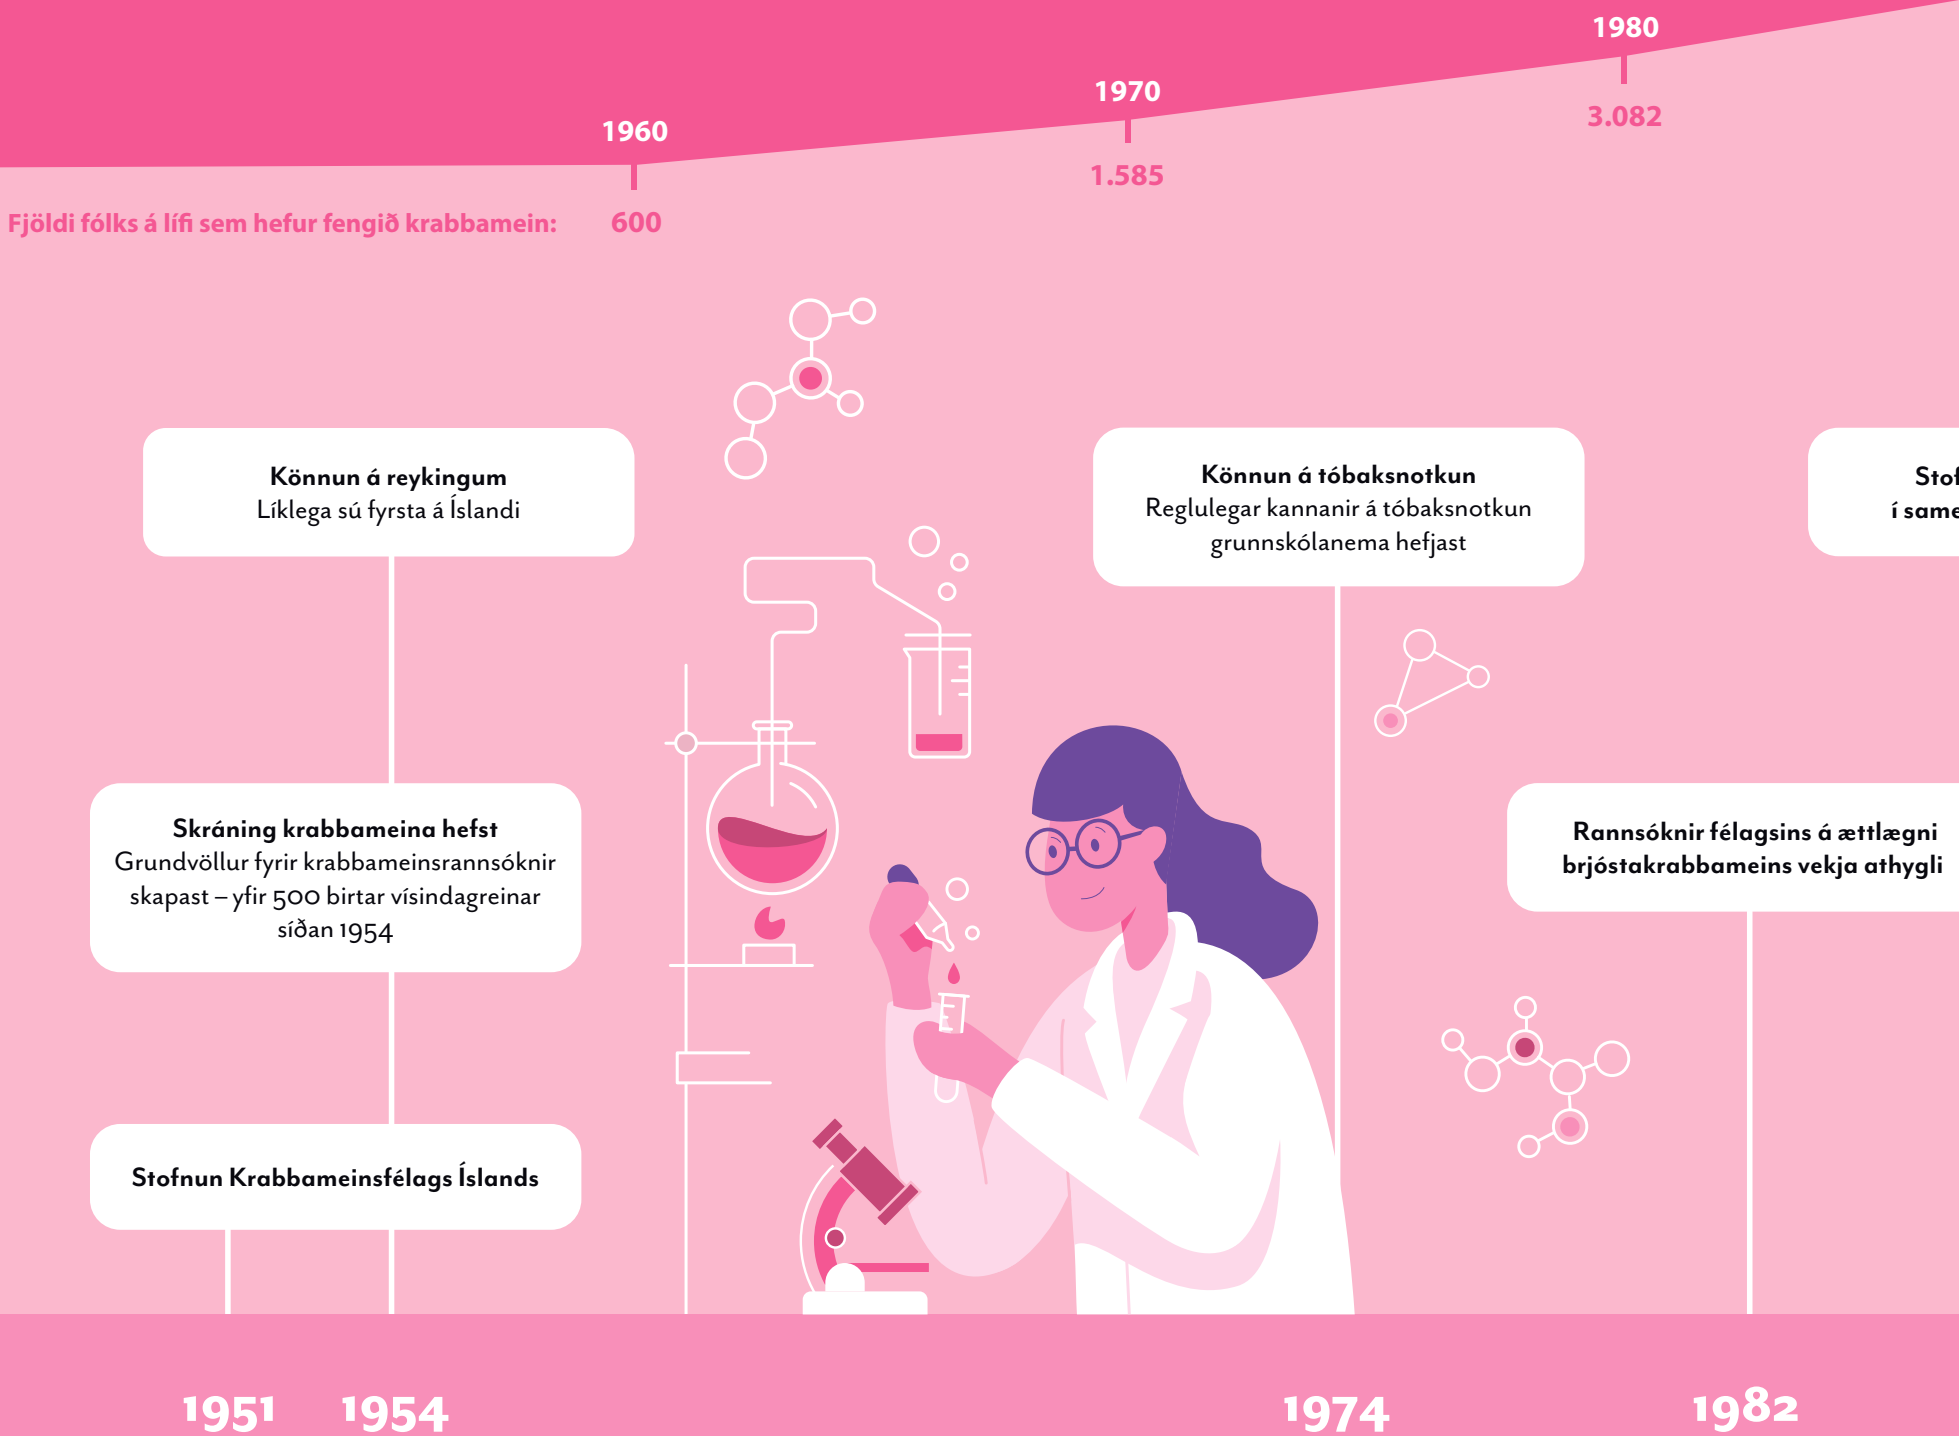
1980

1970

3.082

1960

1.585

Fjöldi fólks á lífi sem hefur fengið krabbamein: 600

Könnun á reykingum
Líklega sú fyrsta á Íslandi

Könnun á tóbaksnotkun
Reglulegar kannanir á tóbaksnotkun grunnskólanema hefjast

Stof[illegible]
í same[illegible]

Skráning krabbameina hefst
Grundvöllur fyrir krabbameinsrannsóknir skapast – yfir 500 birtar vísindagreinar síðan 1954

Rannsóknir félagsins á ættlægni brjóstakrabbameins vekja athygli

Stofnun Krabbameinsfélags Íslands

1951 1954 1974 1982